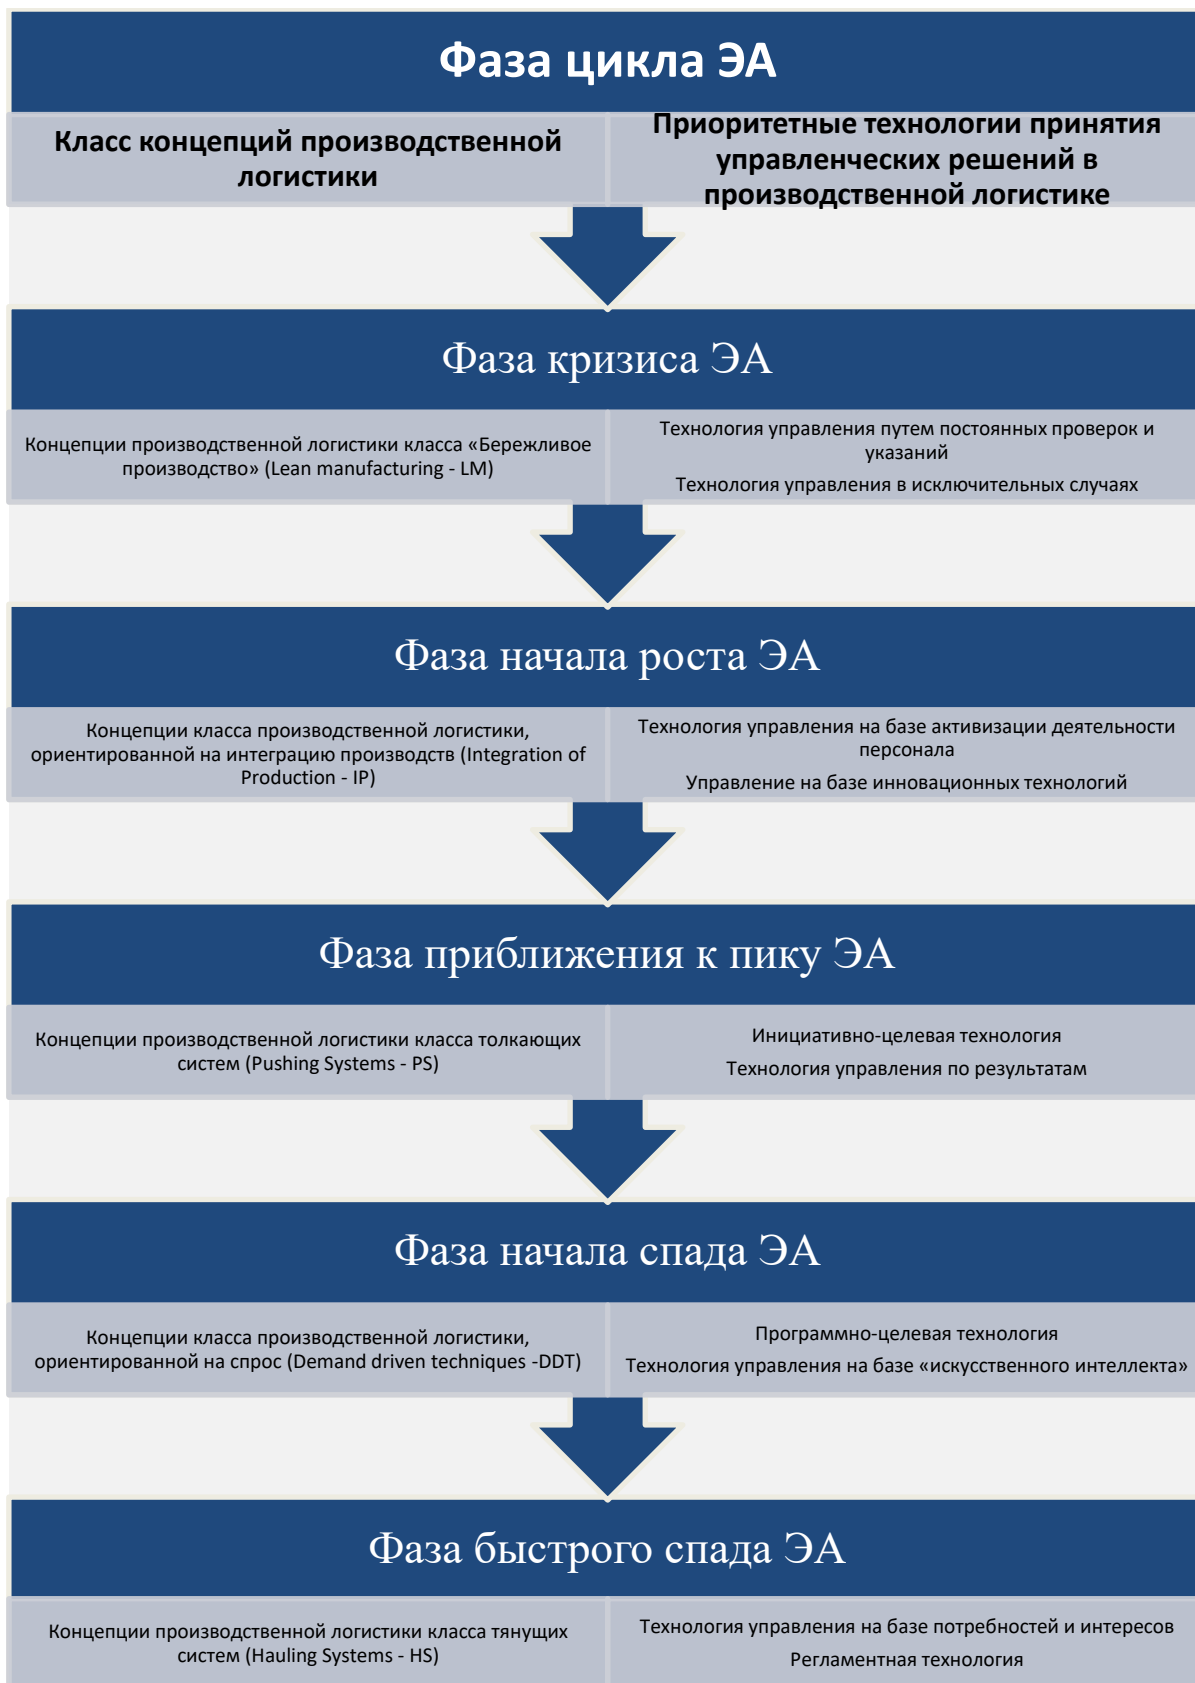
Фаза цикла ЭА

Класс концепций производственной логистики

Приоритетные технологии принятия управленческих решений в производственной логистике

Фаза кризиса ЭА

Концепции производственной логистики класса «Бережливое производство» (Lean manufacturing - LM)

Технология управления путем постоянных проверок и указаний

Технология управления в исключительных случаях

Фаза начала роста ЭА

Концепции класса производственной логистики, ориентированной на интеграцию производств (Integration of Production - IP)

Технология управления на базе активизации деятельности персонала

Управление на базе инновационных технологий

Фаза приближения к пику ЭА

Концепции производственной логистики класса толкающих систем (Pushing Systems - PS)

Инициативно-целевая технология

Технология управления по результатам

Фаза начала спада ЭА

Концепции класса производственной логистики, ориентированной на спрос (Demand driven techniques -DDT)

Программно-целевая технология

Технология управления на базе «искусственного интеллекта»

Фаза быстрого спада ЭА

Концепции производственной логистики класса тянущих систем (Hauling Systems - HS)

Технология управления на базе потребностей и интересов

Регламентная технология